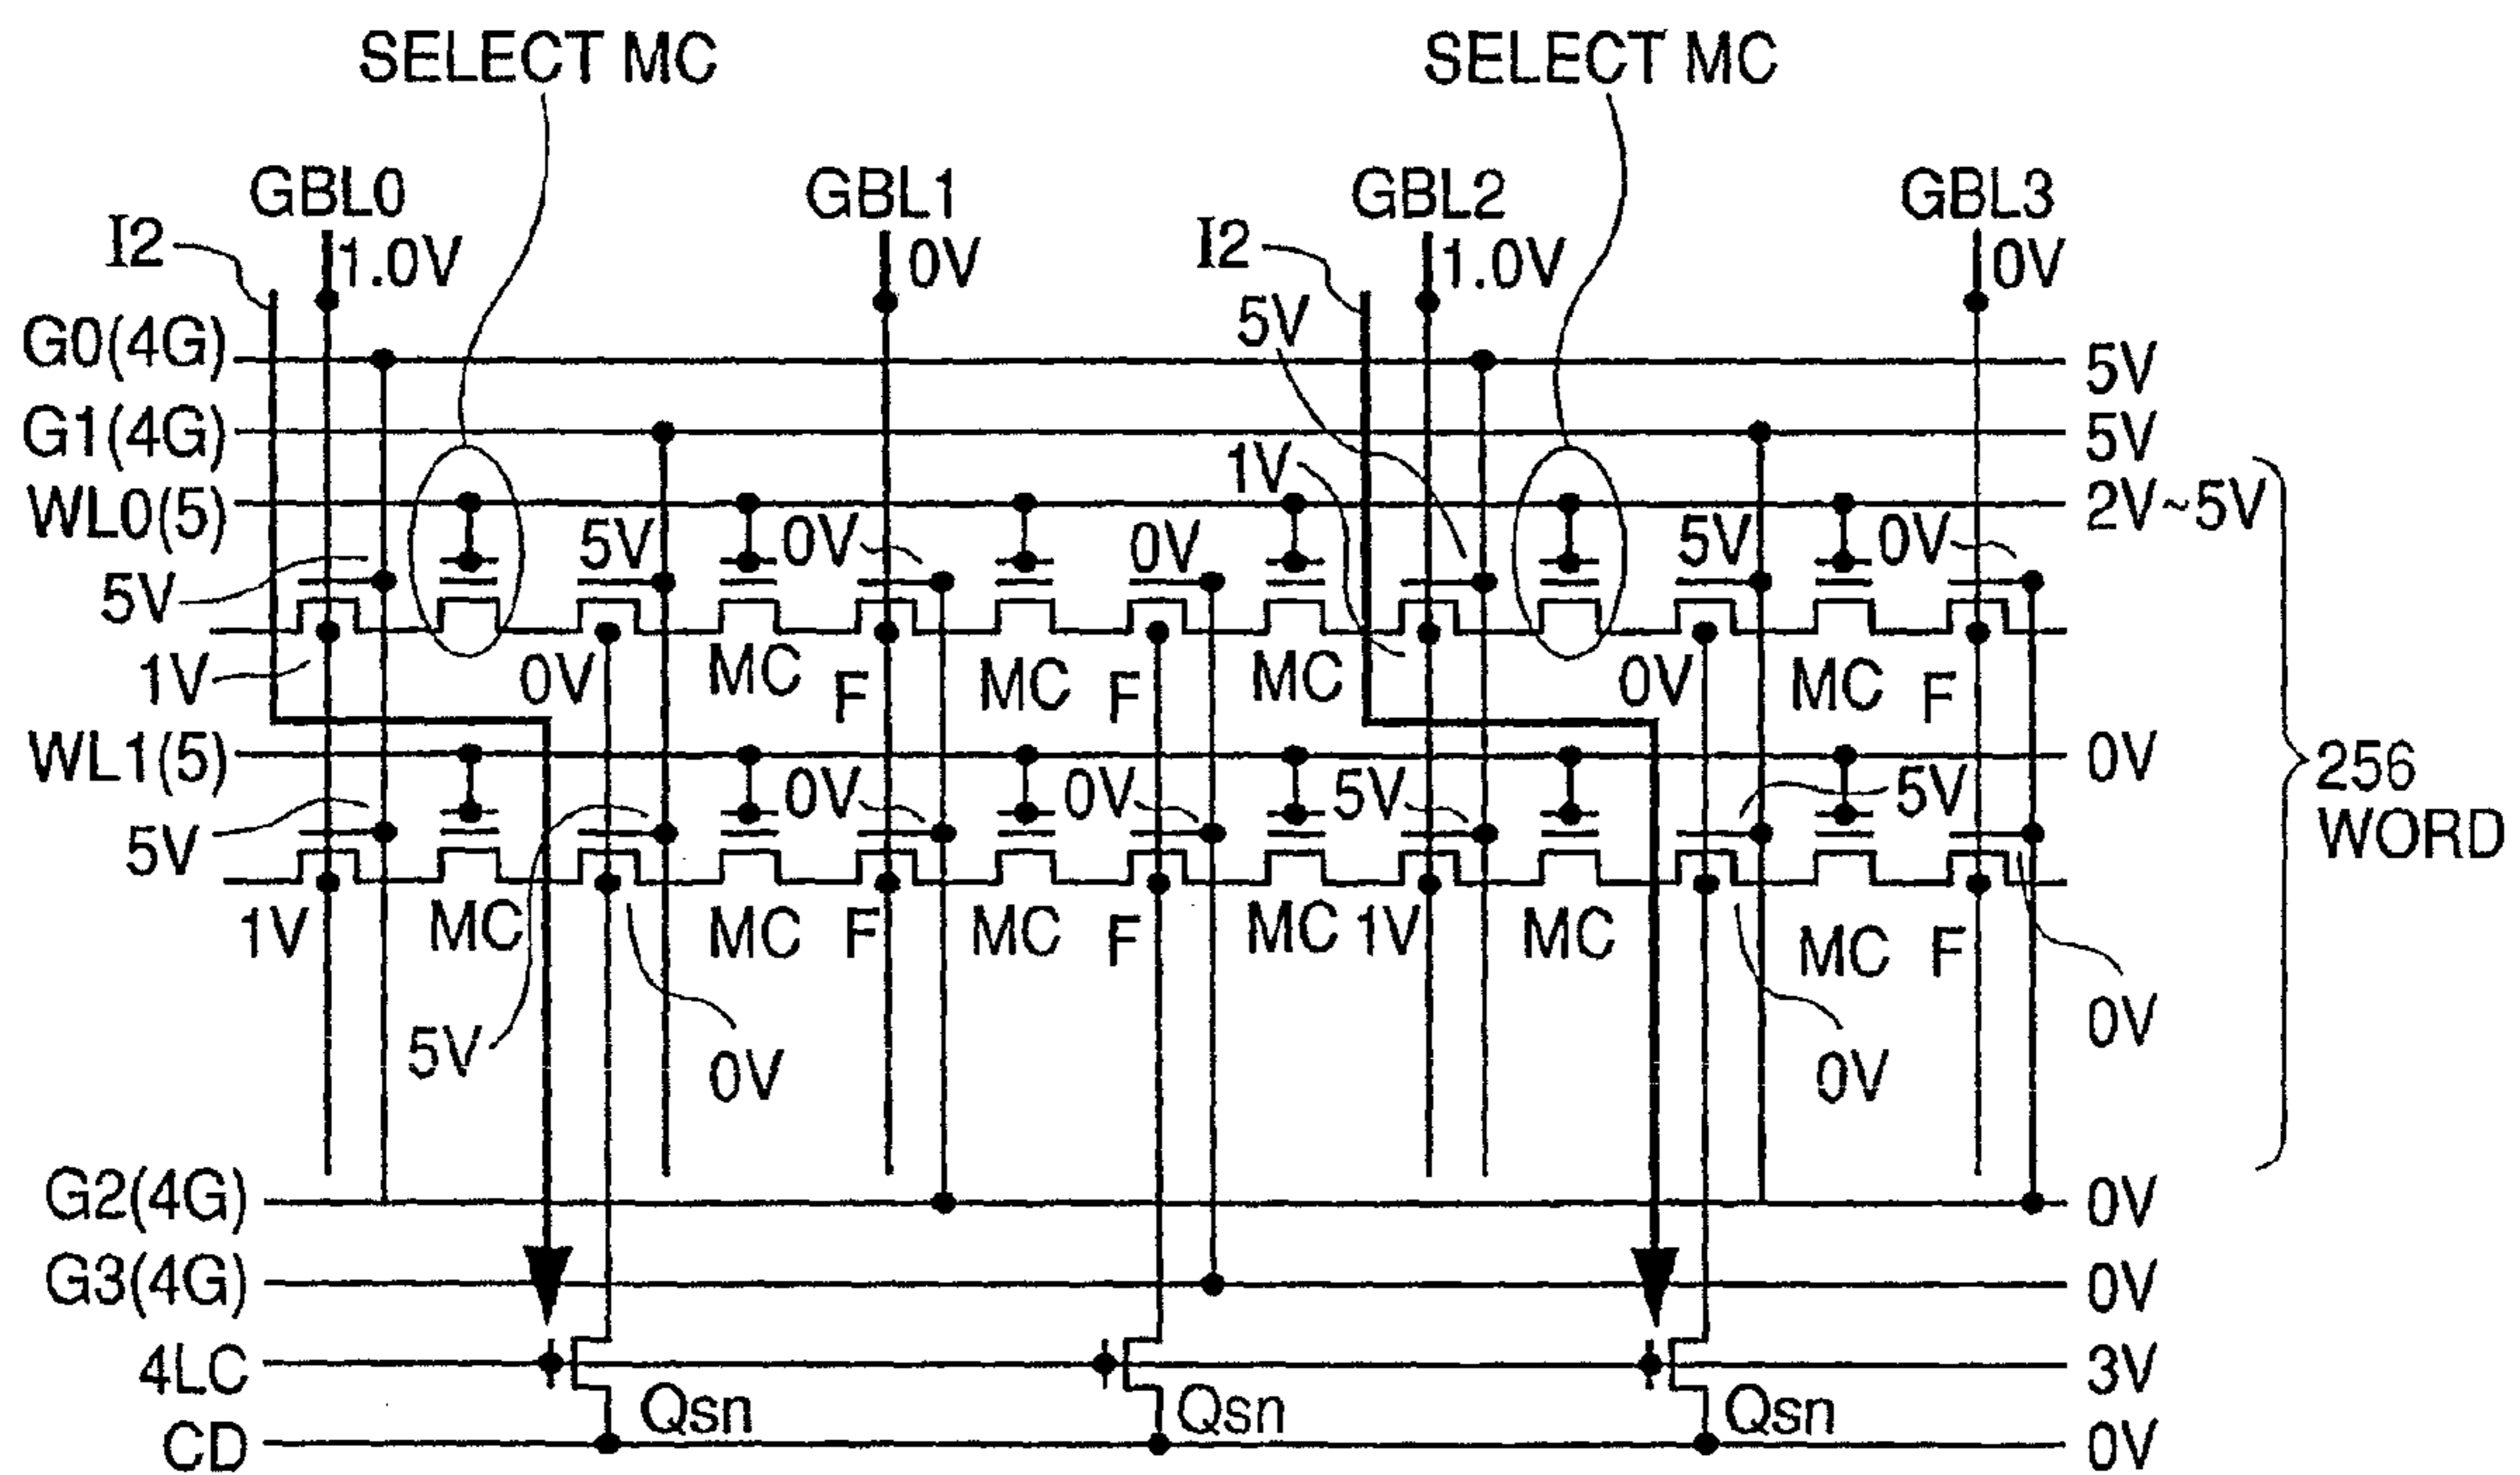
SELECT MC

SELECT MC

GBL0 1.0V
GBL1 0V
GBL2 1.0V
GBL3 0V

I2
I2

G0(4G) 5V
G1(4G) 5V
WL0(5) 2V~5V
WL1(5) 0V
G2(4G) 0V
G3(4G) 0V
4LC 3V
CD 0V

5V
5V
1V
1V
5V
5V
0V
0V
0V
0V
0V
0V
0V
0V
5V
5V
1V
1V
1V
5V
5V
0V
0V
0V

MC
MC
MC
MC
MC
MC
MC
MC
MC
MC
F
F
F
F
F
F

256
WORD

Qsn
Qsn
Qsn